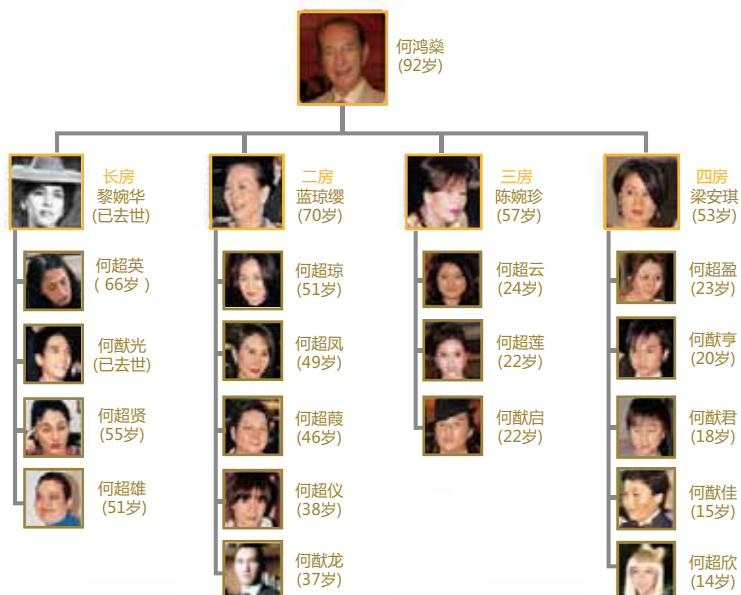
何鸿燊
(92岁)

长房
黎婉华
(已去世)

何超英
( 66岁 )

何猷光
(已去世)

何超贤
(55岁)

何超雄
(51岁)

二房
蓝琼缨
(70岁)

何超琼
(51岁)

何超凤
(49岁)

何超蕸
(46岁)

何超仪
(38岁)

何猷龙
(37岁)

三房
陈婉珍
(57岁)

何超云
(24岁)

何超莲
(22岁)

何猷启
(22岁)

四房
梁安琪
(53岁)

何超盈
(23岁)

何猷亨
(20岁)

何猷君
(18岁)

何猷佳
(15岁)

何超欣
(14岁)